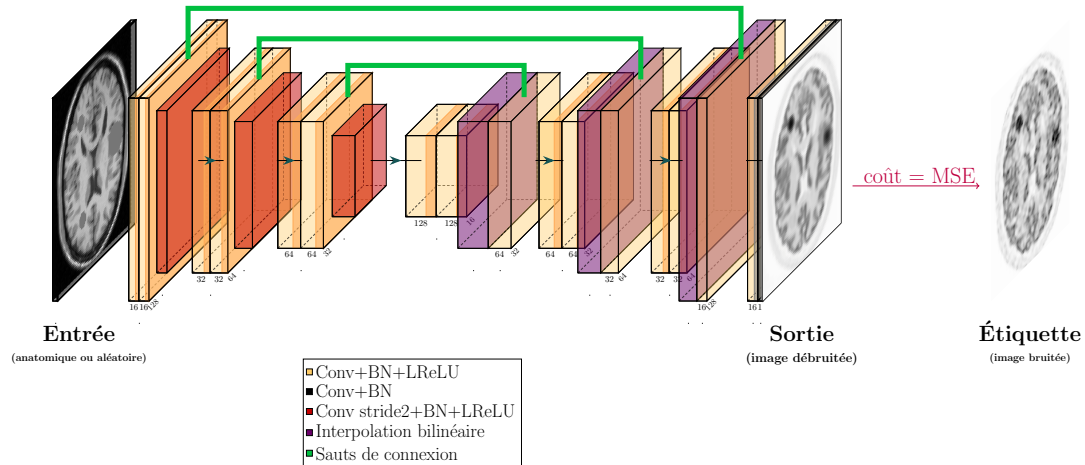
16 16 128

32 32 64

64 64 32

128 128

64 32

64 64 32

32 32 64

32 32 64

16 128

16 1

coût = MSE

Entrée
(anatomique ou aléatoire)

Sortie
(image débruitée)

Étiquette
(image bruitée)

Conv+BN+LReLU
Conv+BN
Conv stride2+BN+LReLU
Interpolation bilinéaire
Sauts de connexion